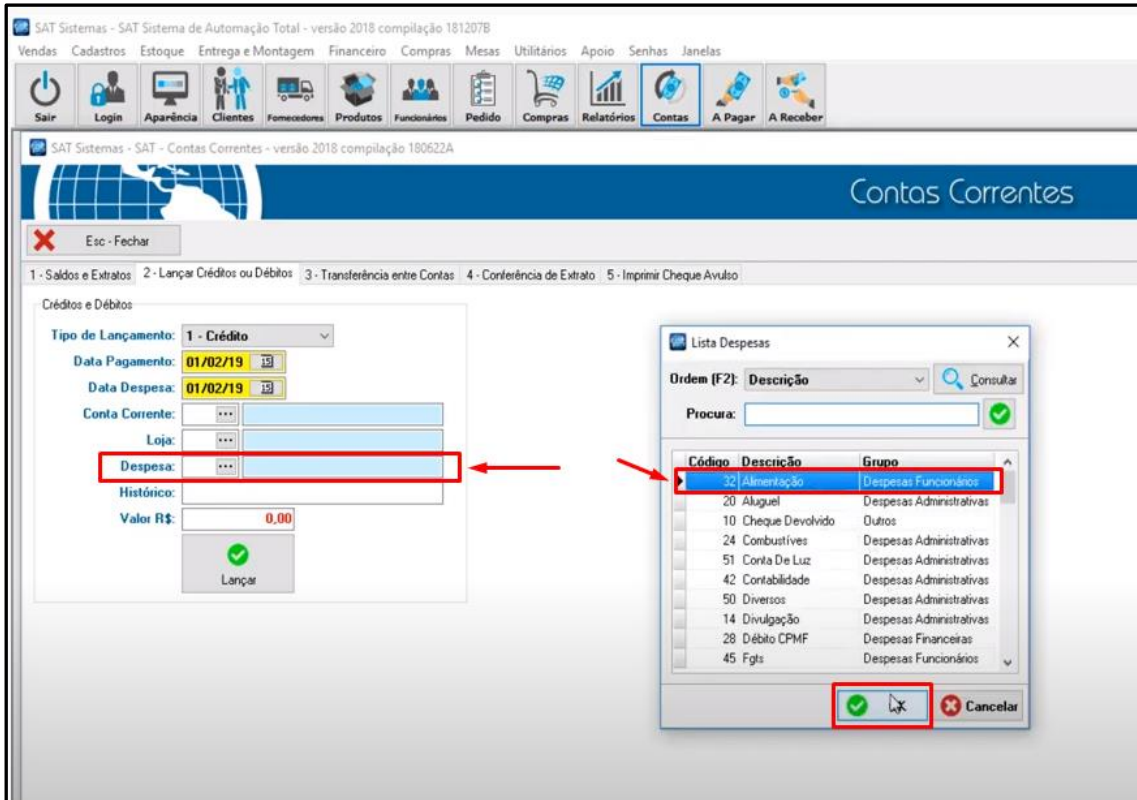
SAT Sistemas - SAT Sistema de Automação Total - versão 2018 compilação 181207B

Vendas Cadastros Estoque Entrega e Montagem Financeiro Compras Mesas Utilitários Apoio Senhas Janelas

Sair Login Aparência Clientes Fornecedores Produtos Funcionários Pedido Compras Relatórios Contas A Pagar A Receber

SAT Sistemas - SAT - Contas Correntes - versão 2018 compilação 180622A

Contas Correntes

Esc - Fechar

1 - Saldos e Extratos 2 - Lançar Créditos ou Débitos 3 - Transferência entre Contas 4 - Conferência de Extrato 5 - Imprimir Cheque Avulso

Créditos e Débitos

Tipo de Lançamento: 1 - Crédito
Data Pagamento: 01/02/19
Data Despesa: 01/02/19
Conta Corrente:
Loja:
Despesa:
Histórico:
Valor R$: 0,00

Lançar

Lista Despesas

Ordem (F2): Descrição Consultar

Procura:

| Código | Descrição | Grupo |
|---|---|---|
| 32 | Alimentação | Despesas Funcionários |
| 20 | Aluguel | Despesas Administrativas |
| 10 | Cheque Devolvido | Outros |
| 24 | Combustíves | Despesas Administrativas |
| 51 | Conta De Luz | Despesas Administrativas |
| 42 | Contabilidade | Despesas Administrativas |
| 50 | Diversos | Despesas Administrativas |
| 14 | Divulgação | Despesas Administrativas |
| 28 | Débito CPMF | Despesas Financeiras |
| 45 | Fgts | Despesas Funcionários |

Cancelar